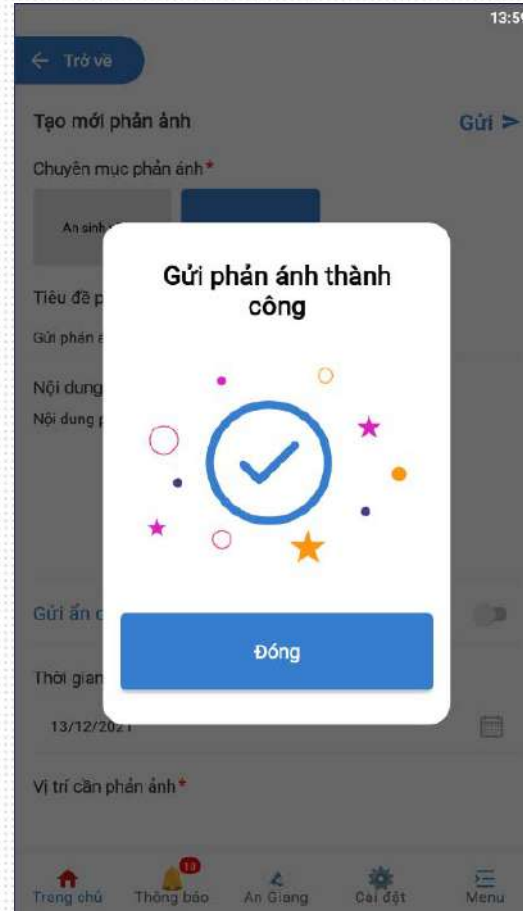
13:5

Trở về

Tạo mới phản ánh

Gửi >

Chuyên mục phản ánh*

An sinh

Tiêu đề p

Gửi phản á

Nội dung

Nội dung p

Gửi phản ánh thành công

Đóng

Gửi ẩn c

Thời gian

13/12/2021

Vị trí cần phản ánh*

Trang chủ

13

Thông báo

An Giang

Cài đặt

Menu